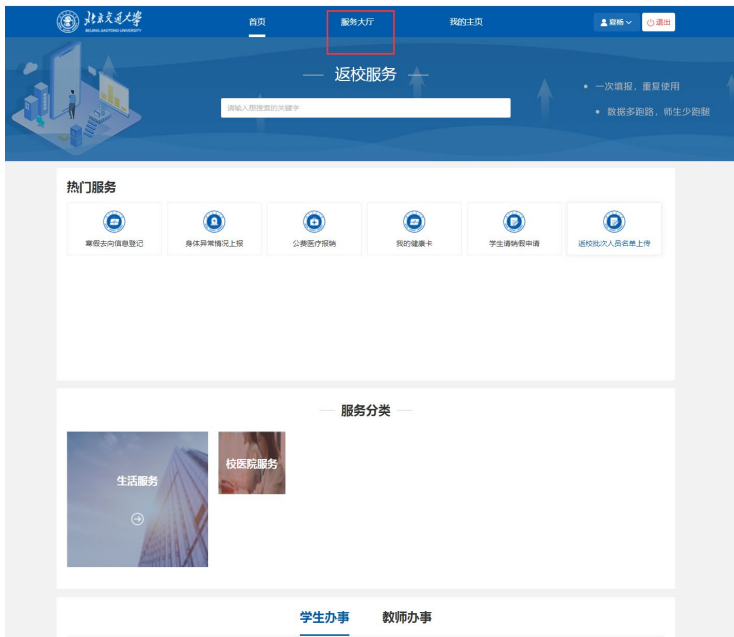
北京交通大学
BEIJING JIAOTONG UNIVERSITY

首页 服务大厅 我的主页

聂畅 退出

返校服务

请输入您搜索的关键字

• 一次填报，重复使用
• 数据多跑路，师生少跑腿

热门服务

寒假去向信息登记
身体异常情况上报
公费医疗报销
我的健康卡
学生请销假申请
返校批次人员名单上传

服务分类

生活服务
校医院服务

学生办事 教师办事